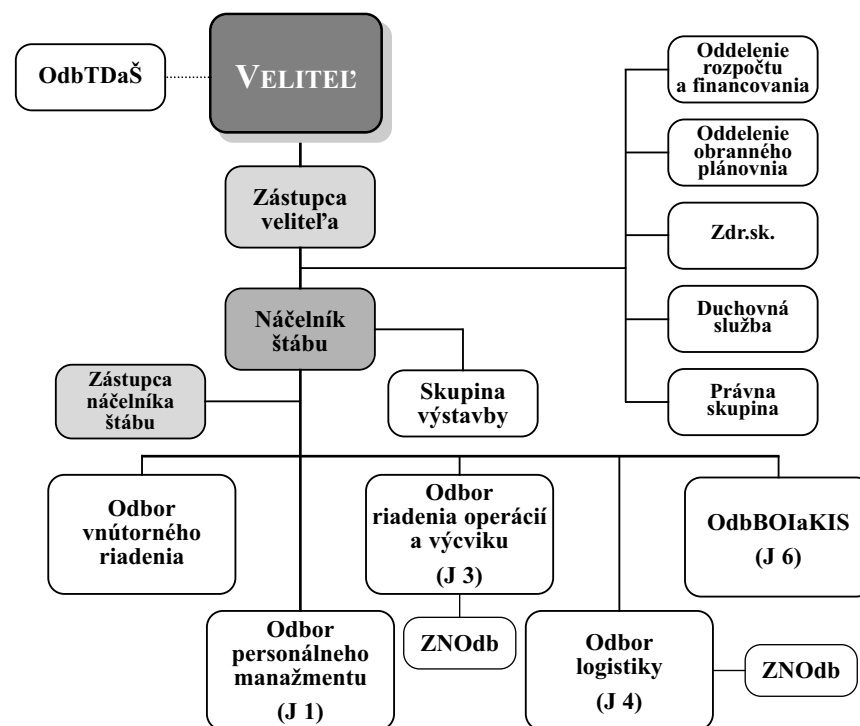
OdbTDaŠ

VELITEĽ

Oddelenie rozpočtu a financovania

Oddelenie obranného plánovnia

Zástupca veliteľa

Zdr.sk.

Náčelník štábu

Duchovná služba

Zástupca náčelníka štábu

Skupina výstavby

Právna skupina

Odbor vnútorného riadenia

Odbor riadenia operácií a výcviku (J 3)

OdbBOIaKIS (J 6)

Odbor personálneho manažmentu (J 1)

ZNOdb

Odbor logistiky (J 4)

ZNOdb